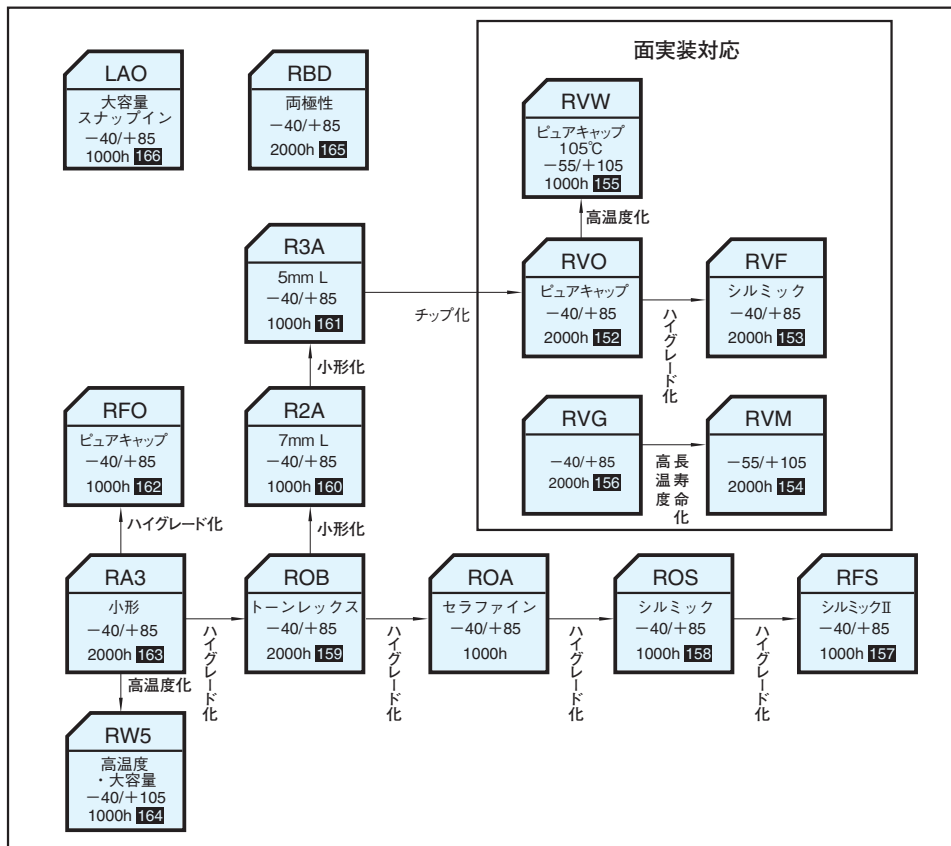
LAO
大容量
スナップイン
−40/＋85
1000h 166

RBD
両極性
−40/＋85
2000h 165

面実装対応

RVW
ピュアキャップ
105℃
−55/＋105
1000h 155

高温度化

R3A
5mm L
−40/＋85
1000h 161

チップ化

RVO
ピュアキャップ
−40/＋85
2000h 152

ハイグレード化

RVF
シルミック
−40/＋85
2000h 153

小形化

RFO
ピュアキャップ
−40/＋85
1000h 162

R2A
7mm L
−40/＋85
1000h 160

RVG
−40/＋85
2000h 156

高温度化

長寿命化

RVM
−55/＋105
2000h 154

ハイグレード化

小形化

RA3
小形
−40/＋85
2000h 163

ハイグレード化

ROB
トーンレックス
−40/＋85
2000h 159

ハイグレード化

ROA
セラファイン
−40/＋85
1000h

ハイグレード化

ROS
シルミック
−40/＋85
1000h 158

ハイグレード化

RFS
シルミックⅡ
−40/＋85
1000h 157

高温度化

RW5
高温度
・大容量
−40/＋105
1000h 164